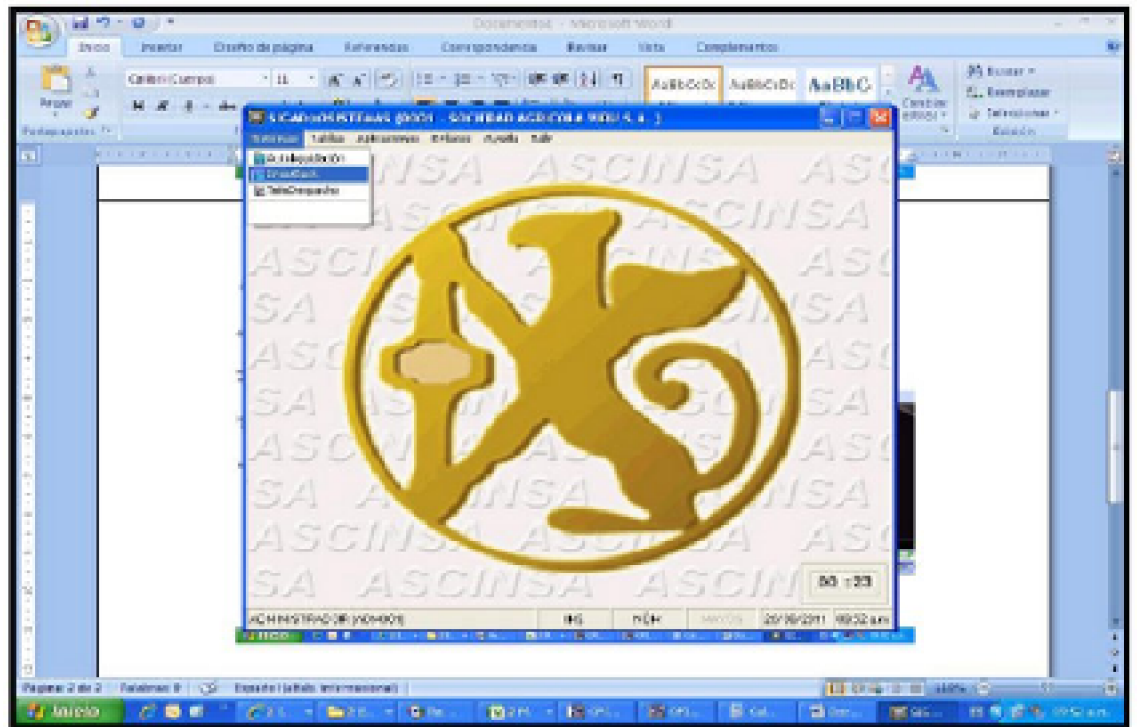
Documento1 - Microsoft Word

Inicio Insertar Diseño de página Referencias Correspondencia Revisar Vista Complementos

Pegar

Portapapeles

Calibri (Cuerpo) 11

AaBbCcDc AaBbCcDc AaBbC

Cambiar estilos

Buscar Reemplazar Seleccionar

Edición

SICAD - SISTEMAS (0001) - SOCIEDAD AGRICOLA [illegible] S.A.

Sistemas Tablas Aplicaciones Enlaces Ayuda Salir

Actualización

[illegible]

TablaDespacho

ASCINSA ASCINSA ASCINSA ASCINSA ASCINSA ASCINSA ASCINSA ASCINSA ASCINSA ASCINSA ASCINSA ASCINSA ASCINSA ASCINSA ASCINSA

50 : 23

ADMINISTRADOR (ADMIN01) INS NÚM MAYÚS 20/10/2011 10:52 a.m.

Página: 2 de 2 Palabras: 0 Español (alfabetización internacional)

Inicio

100%